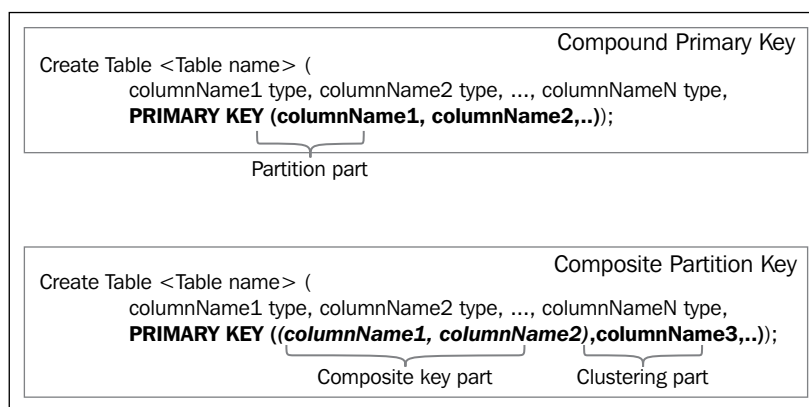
Compound Primary Key

Create Table <Table name> (
columnName1 type, columnName2 type, ..., columnNameN type,
**PRIMARY KEY (columnName1, columnName2,..)**);

Partition part

Composite Partition Key

Create Table <Table name> (
columnName1 type, columnName2 type, ..., columnNameN type,
**PRIMARY KEY ((*columnName1, columnName2*),columnName3,..)**);

Composite key part

Clustering part